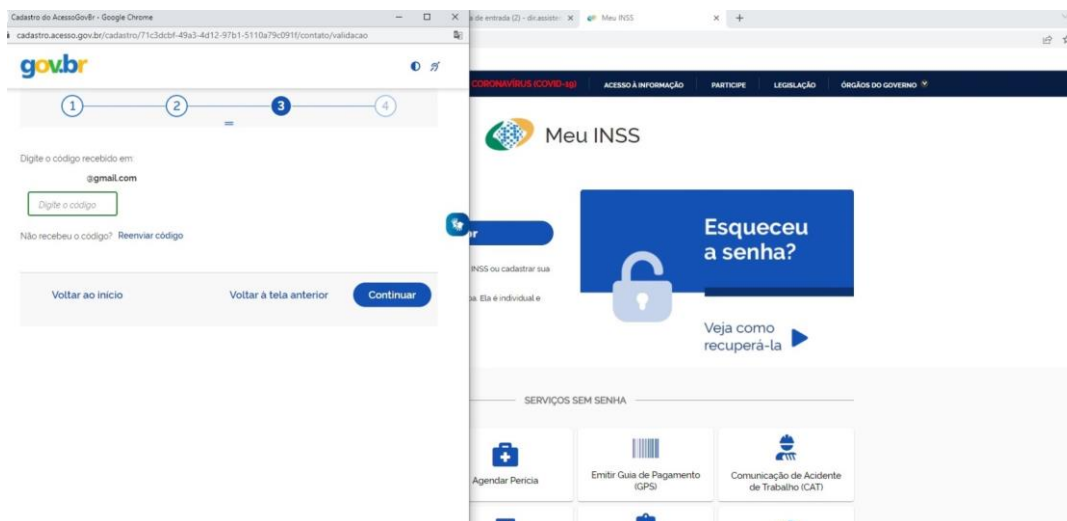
Cadastro do AcessoGovBr - Google Chrome
cadastro.acesso.gov.br/cadastro/71c3dcbf-49a3-4d12-97b1-5110a79c091f/contato/validacao

gov.br

1 2 3 4

Digite o código recebido em:
@gmail.com
Digite o código
Não recebeu o código? Reenviar código

Voltar ao início
Voltar à tela anterior
Continuar

a de entrada (2) - dir.assist
Meu INSS

CORONAVÍRUS (COVID-19)
ACESSO À INFORMAÇÃO
PARTICIPE
LEGISLAÇÃO
ÓRGÃOS DO GOVERNO

Meu INSS

r
INSS ou cadastrar sua
a. Ela é individual e

Esqueceu a senha?
Veja como recuperá-la

SERVIÇOS SEM SENHA

Agendar Perícia
Emitir Guia de Pagamento (GPS)
Comunicação de Acidente de Trabalho (CAT)